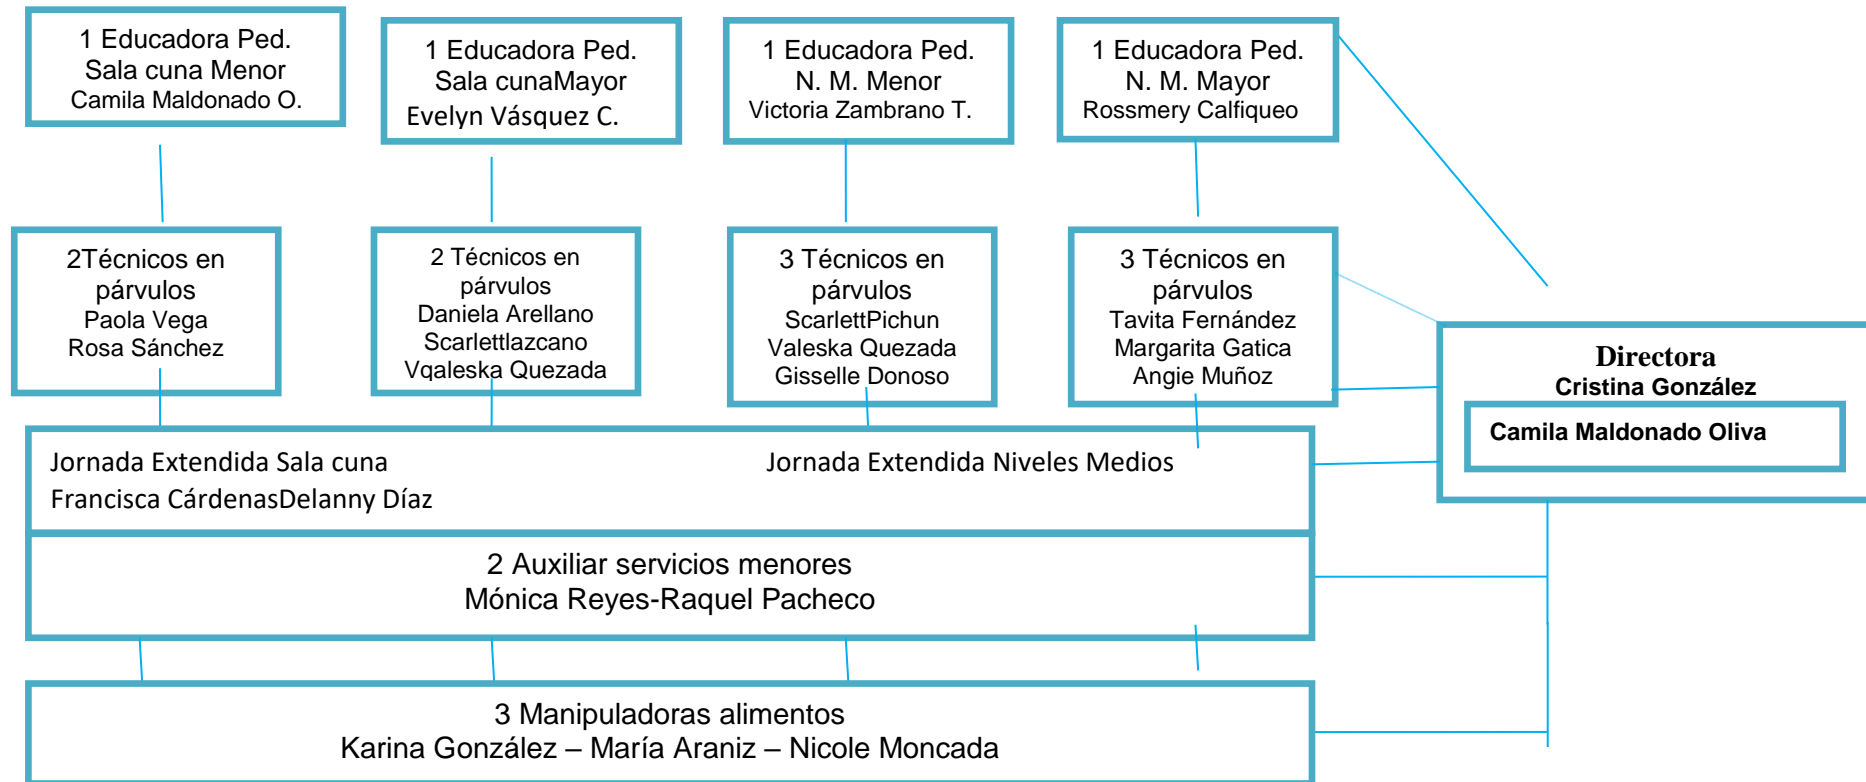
1 Educadora Ped.
Sala cuna Menor
Camila Maldonado O.

1 Educadora Ped.
Sala cunaMayor
Evelyn Vásquez C.

1 Educadora Ped.
N. M. Menor
Victoria Zambrano T.

1 Educadora Ped.
N. M. Mayor
Rossmery Calfiqueo

2Técnicos en párvulos
Paola Vega
Rosa Sánchez

2 Técnicos en párvulos
Daniela Arellano
Scarlettlazcano
Vqaleska Quezada

3 Técnicos en párvulos
ScarlettPichun
Valeska Quezada
Gisselle Donoso

3 Técnicos en párvulos
Tavita Fernández
Margarita Gatica
Angie Muñoz

Directora
Cristina González

Camila Maldonado Oliva

Jornada Extendida Sala cuna
Francisca CárdenasDelanny Díaz

Jornada Extendida Niveles Medios

2 Auxiliar servicios menores
Mónica Reyes-Raquel Pacheco

3 Manipuladoras alimentos
Karina González – María Araniz – Nicole Moncada